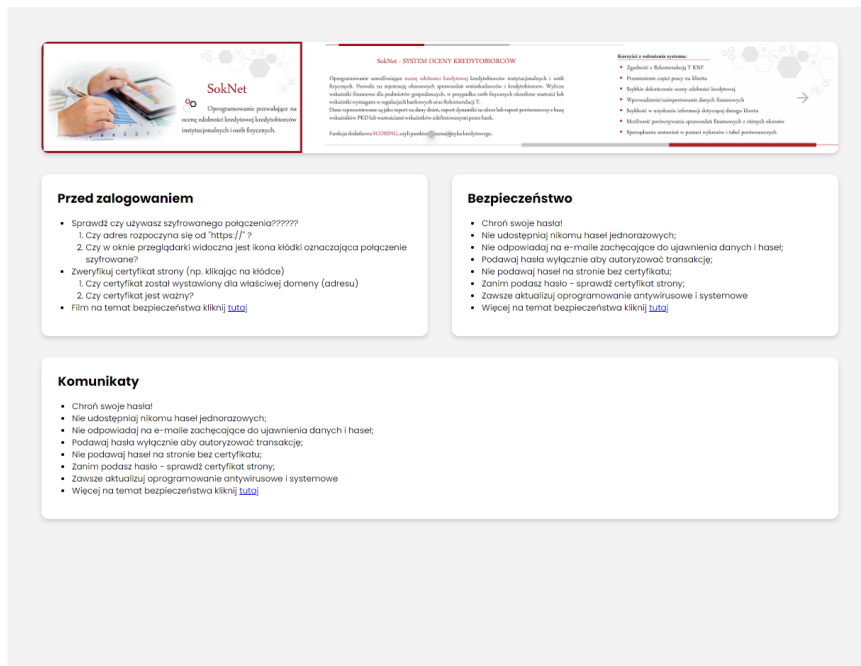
SokNet

Oprogramowanie pozwalające na ocenę zdolności kredytowej kredytobiorców instytucjonalnych i osób fizycznych.

SokNet - SYSTEM OCENY KREDYTOBIORCÓW

Oprogramowanie umożliwiające ocenę zdolności kredytowej kredytobiorców instytucjonalnych i osób fizycznych. Pozwala na rejestrację okresowych sprawozdań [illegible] i kredytobiorców. Wylicza wskaźniki finansowe dla podmiotów gospodarczych, w przypadku osób fizycznych określone wartości lub wskaźniki wymagane w regulacjach bankowych oraz Rekomendacji T.

Dane reprezentowane są jako raport na dany dzień, raport dynamiki za okres lub raport porównawczy z bazą wskaźników PKD lub wartościami wskaźników zdefiniowanymi przez bank.

Funkcja dodatkowa SCORING, czyli punktowa ocena ryzyka kredytowego.

Korzyści z wdrożenia systemu:
Zgodność z Rekomendacją T KNF
Przeniesienie części pracy na klienta
Szybkie dokonywanie oceny zdolności kredytowej
Wprowadzanie/zaimportowanie danych finansowych
Szybkość w uzyskaniu informacji dotyczącej danego klienta
Możliwość porównywania sprawozdań finansowych z różnych okresów
Sporządzanie zestawień w postaci wykresów i tabel porównawczych

Przed zalogowaniem

- Sprawdź czy używasz szyfrowanego połączenia?????
  1. Czy adres rozpoczyna się od "https://" ?
  2. Czy w oknie przeglądarki widoczna jest ikona kłódki oznaczająca połączenie szyfrowane?
- Zweryfikuj certyfikat strony (np. klikając na kłódce)
  1. Czy certyfikat został wystawiony dla właściwej domeny (adresu)
  2. Czy certyfikat jest ważny?
- Film na temat bezpieczeństwa kliknij tutaj

Bezpieczeństwo

- Chroń swoje hasła!
- Nie udostępniaj nikomu haseł jednorazowych;
- Nie odpowiadaj na e-maile zachęcające do ujawnienia danych i haseł;
- Podawaj hasła wyłącznie aby autoryzować transakcje;
- Nie podawaj haseł na stronie bez certyfikatu;
- Zanim podasz hasło - sprawdź certyfikat strony;
- Zawsze aktualizuj oprogramowanie antywirusowe i systemowe
- Więcej na temat bezpieczeństwa kliknij tutaj

Komunikaty

- Chroń swoje hasła!
- Nie udostępniaj nikomu haseł jednorazowych;
- Nie odpowiadaj na e-maile zachęcające do ujawnienia danych i haseł;
- Podawaj hasła wyłącznie aby autoryzować transakcje;
- Nie podawaj haseł na stronie bez certyfikatu;
- Zanim podasz hasło - sprawdź certyfikat strony;
- Zawsze aktualizuj oprogramowanie antywirusowe i systemowe
- Więcej na temat bezpieczeństwa kliknij tutaj